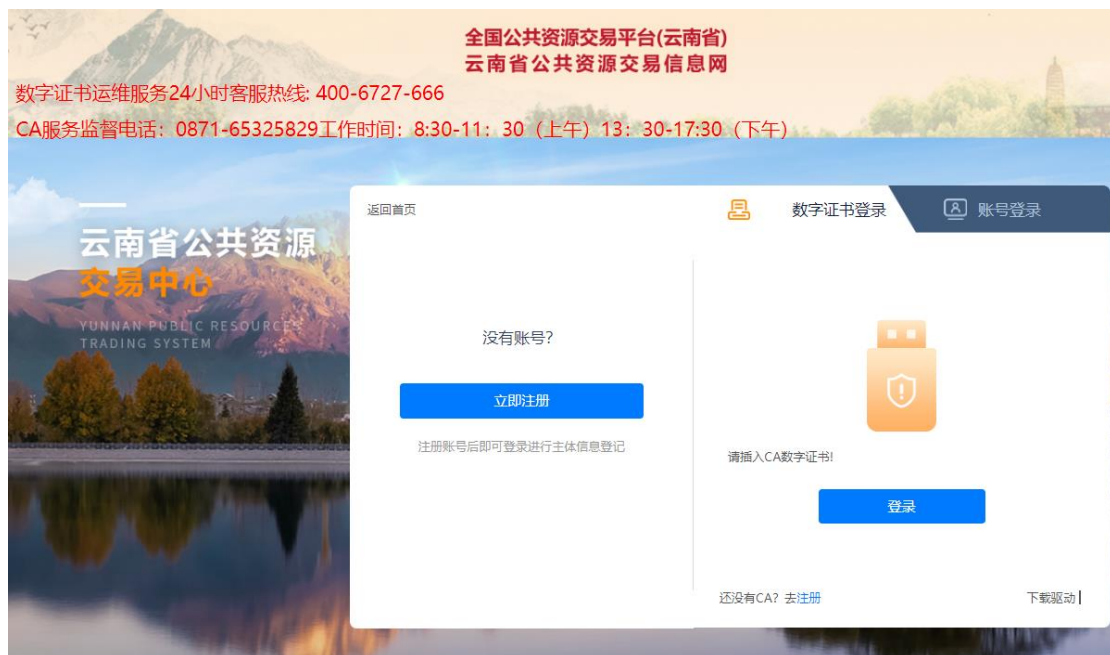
全国公共资源交易平台(云南省)
云南省公共资源交易信息网

数字证书运维服务24小时客服热线: 400-6727-666

CA服务监督电话：0871-65325829工作时间：8:30-11：30（上午）13：30-17:30（下午）

云南省公共资源
交易中心
YUNNAN PUBLIC RESOURCES
TRADING SYSTEM

返回首页

数字证书登录

账号登录

没有账号?

立即注册

注册账号后即可登录进行主体信息登记

请插入CA数字证书!

登录

还没有CA? 去注册

下载驱动